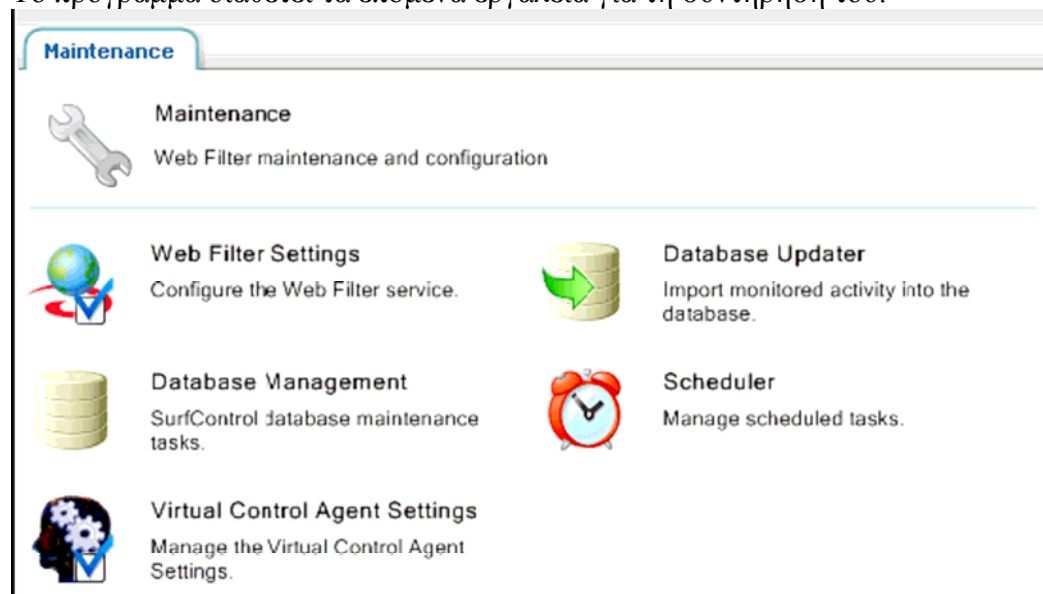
Το πρόγραμμα διαθέτει τα επόμενα εργαλεία για τη συντήρησή του.

Maintenance

Maintenance

Web Filter maintenance and configuration

Web Filter Settings

Configure the Web Filter service.

Database Updater

Import monitored activity into the database.

Database Management

SurfControl database maintenance tasks.

Scheduler

Manage scheduled tasks.

Virtual Control Agent Settings

Manage the Virtual Control Agent Settings.